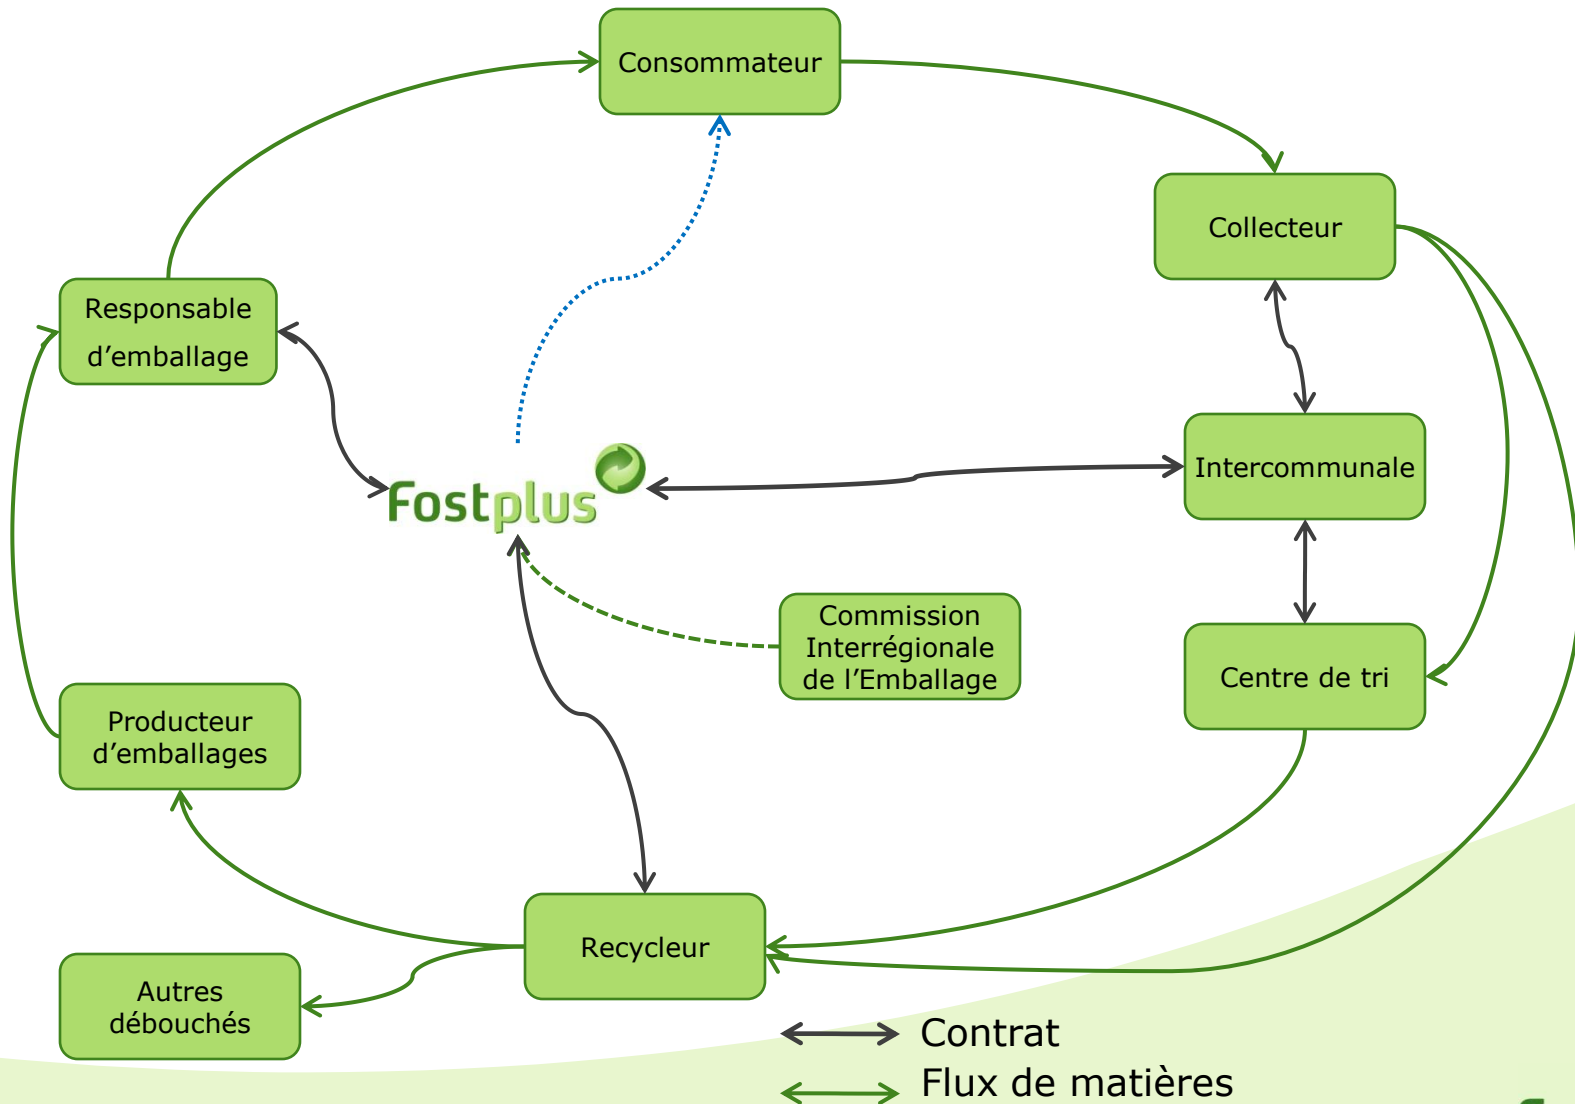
Consommateur

Collecteur

Responsable d'emballage

Fostplus

Intercommunale

Commission Interrégionale de l'Emballage

Centre de tri

Producteur d'emballages

Recycleur

Autres débouchés

Contrat

Flux de matières